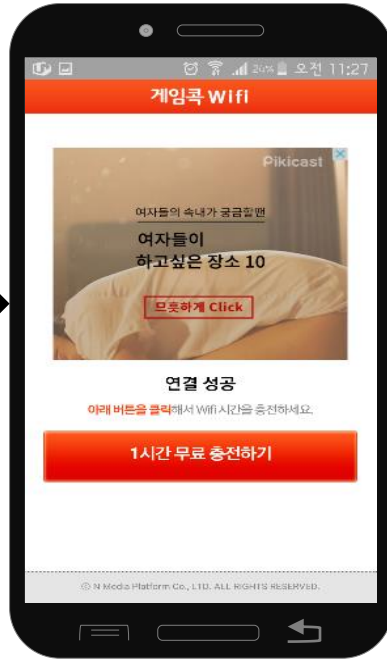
26% 오전 11:27

게임콕 Wifi

Pikicast

여자들의 속내가 궁금할땐

여자들이
하고싶은 장소 10

뜨훗하게 Click

연결 성공

아래 버튼을 클릭해서 Wifi 시간을 충전하세요.

1시간 무료 충전하기

ⓒ N Media Platform Co., LTD. ALL RIGHTS RESERVED.